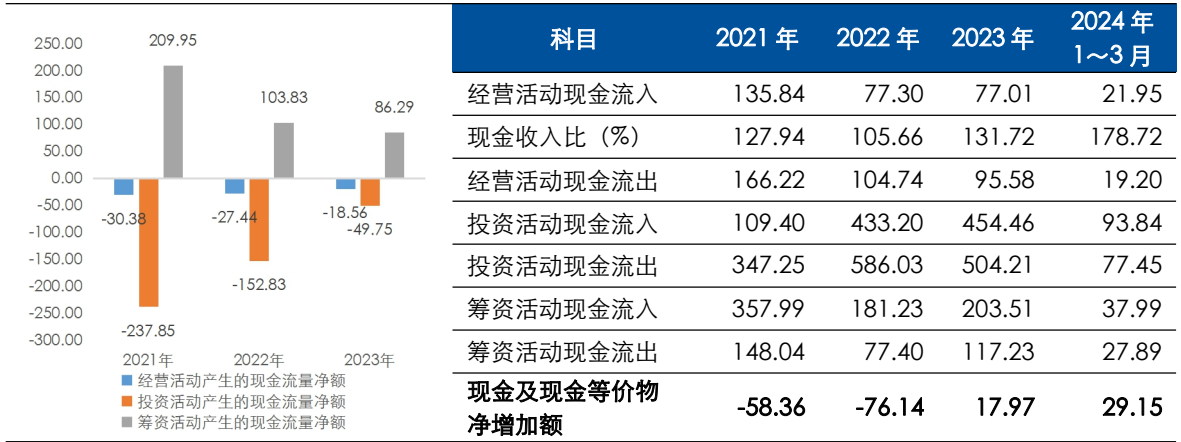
250.00
200.00
150.00
100.00
50.00
0.00
-50.00
-100.00
-150.00
-200.00
-250.00
-300.00

209.95
103.83
86.29
-30.38
-27.44
-18.56
-49.75
-152.83
-237.85

2021年
2022年
2023年

经营活动产生的现金流量净额
投资活动产生的现金流量净额
筹资活动产生的现金流量净额

| 科目 | 2021 年 | 2022 年 | 2023 年 | 2024 年 1～3 月 |
|---|---|---|---|---|
| 经营活动现金流入 | 135.84 | 77.30 | 77.01 | 21.95 |
| 现金收入比（%） | 127.94 | 105.66 | 131.72 | 178.72 |
| 经营活动现金流出 | 166.22 | 104.74 | 95.58 | 19.20 |
| 投资活动现金流入 | 109.40 | 433.20 | 454.46 | 93.84 |
| 投资活动现金流出 | 347.25 | 586.03 | 504.21 | 77.45 |
| 筹资活动现金流入 | 357.99 | 181.23 | 203.51 | 37.99 |
| 筹资活动现金流出 | 148.04 | 77.40 | 117.23 | 27.89 |
| 现金及现金等价物净增加额 | -58.36 | -76.14 | 17.97 | 29.15 |